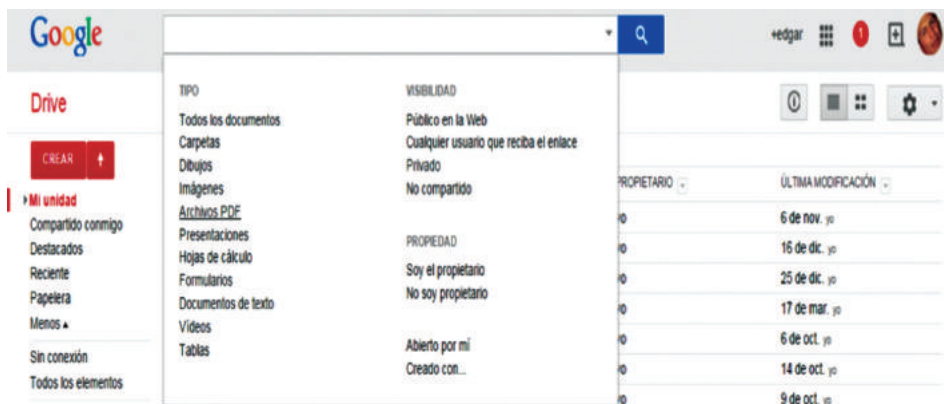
Google

+edgar

1

Drive

CREAR

Mi unidad
Compartido conmigo
Destacados
Reciente
Papelera
Menos ▴

Sin conexión
Todos los elementos

TIPO
Todos los documentos
Carpetas
Dibujos
Imágenes
Archivos PDF
Presentaciones
Hojas de cálculo
Formularios
Documentos de texto
Vídeos
Tablas

VISIBILIDAD
Público en la Web
Cualquier usuario que reciba el enlace
Privado
No compartido

PROPIEDAD
Soy el propietario
No soy propietario

Abierto por mí
Creado con...

PROPIETARIO

ÚLTIMA MODIFICACIÓN

| | |
|---|---|
| yo | 6 de nov. yo |
| yo | 16 de dic. yo |
| yo | 25 de dic. yo |
| yo | 17 de mar. yo |
| yo | 6 de oct. yo |
| yo | 14 de oct. yo |
| yo | 9 de oct. yo |